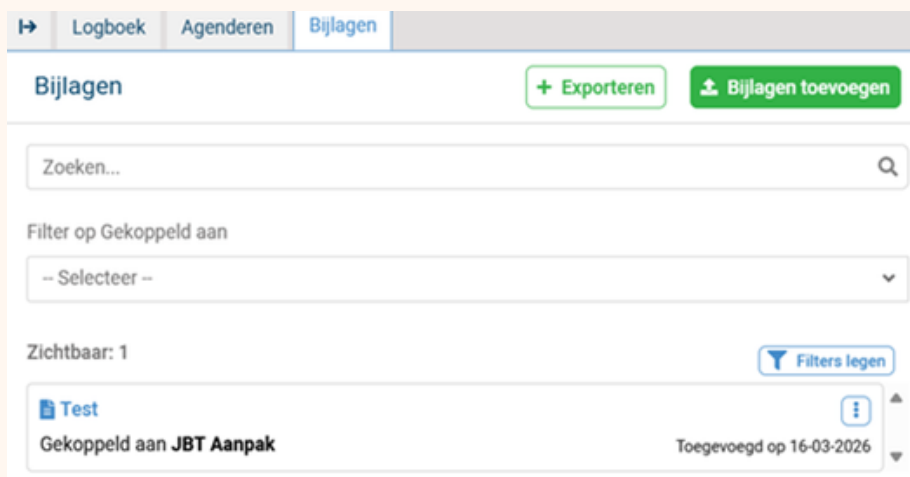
Logboek Agenderen Bijlagen

Bijlagen

+ Exporteren

Bijlagen toevoegen

Zoeken...

Filter op Gekoppeld aan

-- Selecteer --

Zichtbaar: 1

Filters legen

Test

Gekoppeld aan **JBT Aanpak**

Toegevoegd op 16-03-2026